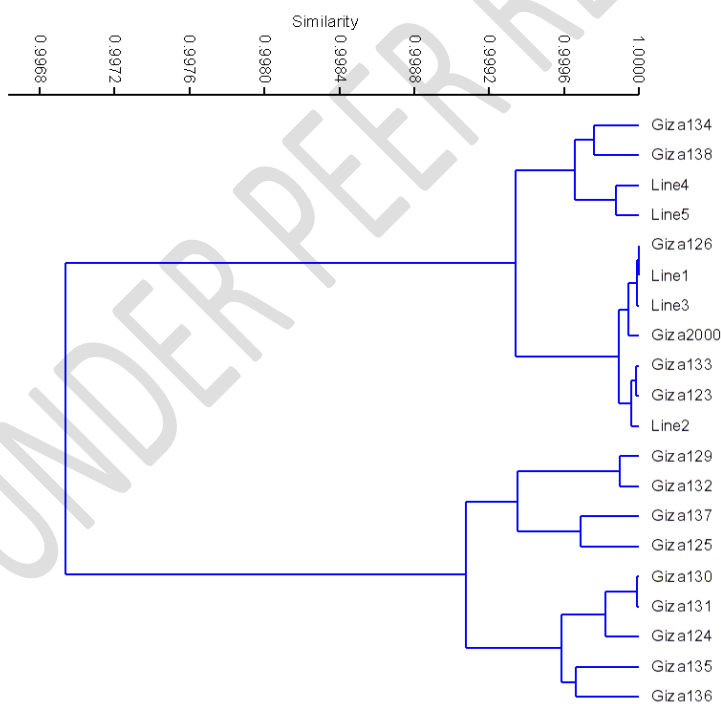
Similarity

0.9968
0.9972
0.9976
0.9980
0.9984
0.9988
0.9992
0.9996
1.0000

UNDER PEER RE

Giza134
Giza138
Line4
Line5
Giza126
Line1
Line3
Giza2000
Giza133
Giza123
Line2
Giza129
Giza132
Giza137
Giza125
Giza130
Giza131
Giza124
Giza135
Giza136